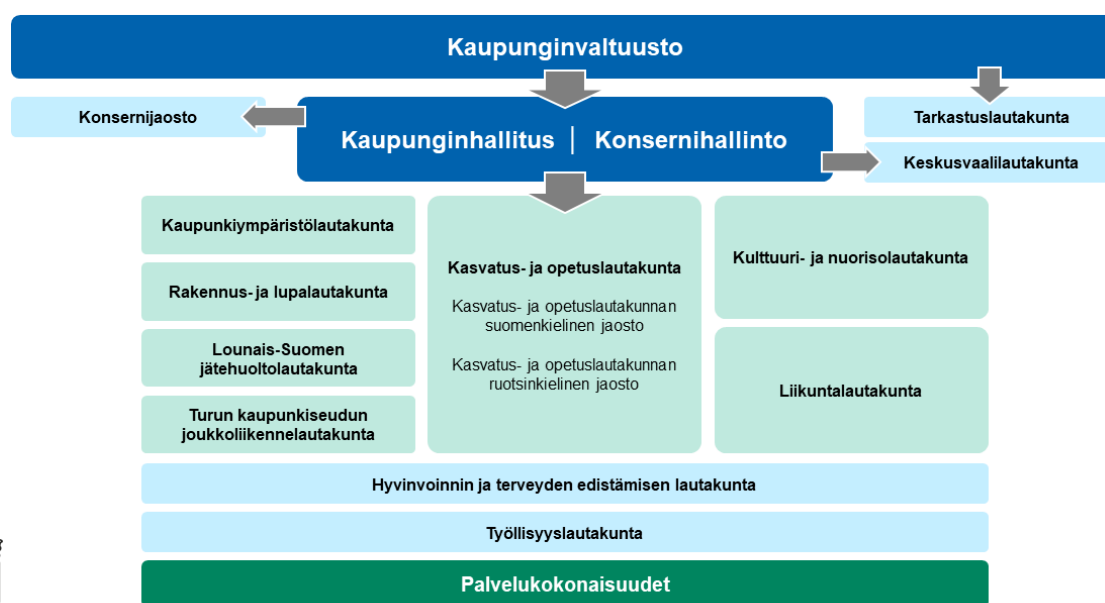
Kaupunginvaltuusto

Konsernijaosto

Kaupunginhallitus | Konsernihallinto

Tarkastuslautakunta

Keskusvaalilautakunta

Kaupunkiympäristölautakunta

Rakennus- ja lupalautakunta

Lounais-Suomen jätehuoltolautakunta

Turun kaupunkiseudun joukkoliikennelautakunta

Kasvatus- ja opetuslautakunta

Kasvatus- ja opetuslautakunnan suomenkielinen jaosto

Kasvatus- ja opetuslautakunnan ruotsinkielinen jaosto

Kulttuuri- ja nuorisolautakunta

Liikuntalautakunta

Hyvinvoinnin ja terveyden edistämisen lautakunta

Työllisyyslautakunta

Palvelukokonaisuudet